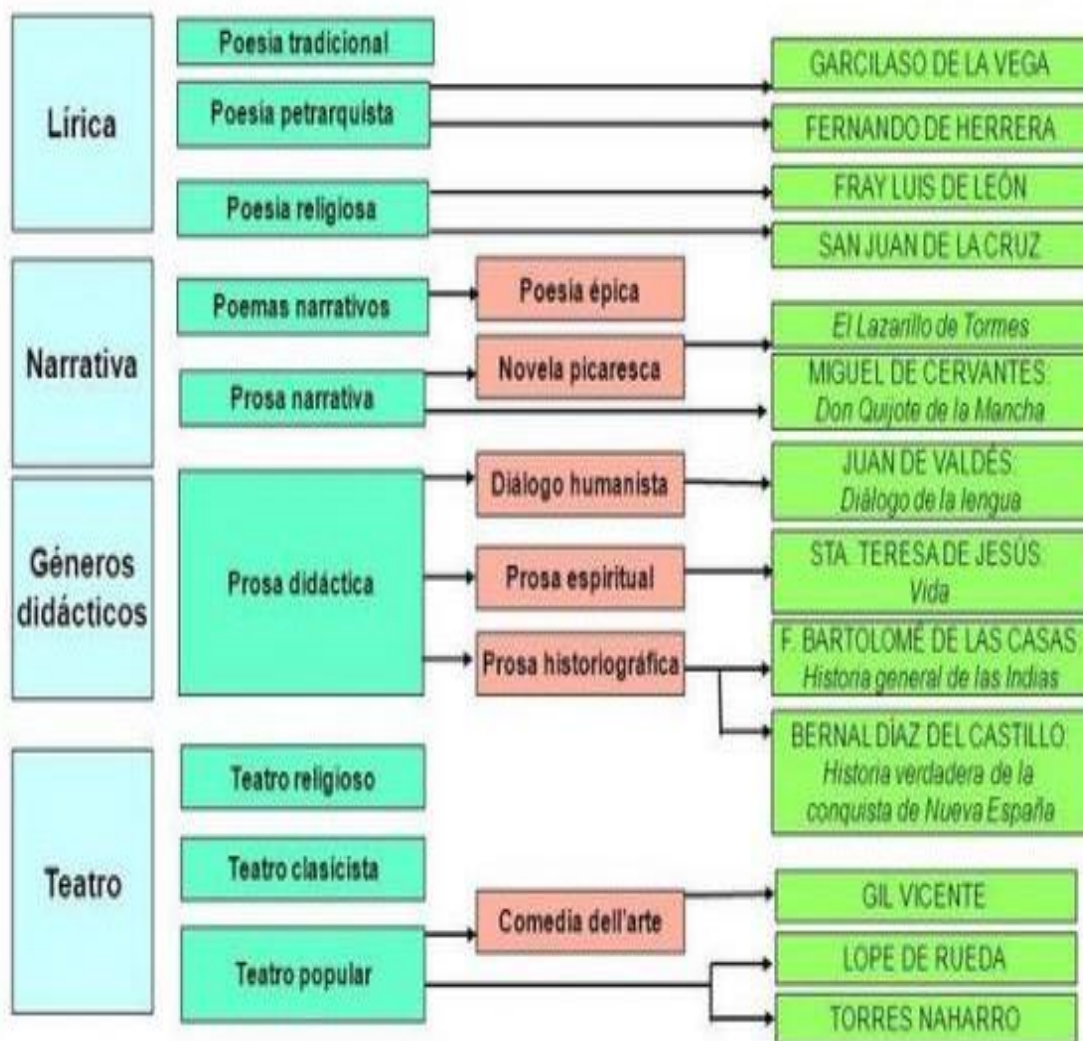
Lírica

Poesia tradicional

Poesia petrarquista

Poesia religiosa

GARCILASO DE LA VEGA

FERNANDO DE HERRERA

FRAY LUIS DE LEÓN

SAN JUAN DE LA CRUZ

Narrativa

Poemas narrativos

Prosa narrativa

Poesia épica

Novela picaresca

El Lazarillo de Tormes

MIGUEL DE CERVANTES: Don Quijote de la Mancha

Géneros didácticos

Prosa didáctica

Diálogo humanista

Prosa espiritual

Prosa historiográfica

JUAN DE VALDÉS: Diálogo de la lengua

STA. TERESA DE JESÚS: Vida

F. BARTOLOMÉ DE LAS CASAS: Historia general de las Indias

BERNAL DÍAZ DEL CASTILLO: Historia verdadera de la conquista de Nueva España

Teatro

Teatro religioso

Teatro clasicista

Teatro popular

Comedia dell'arte

GIL VICENTE

LOPE DE RUEDA

TORRES NAHARRO